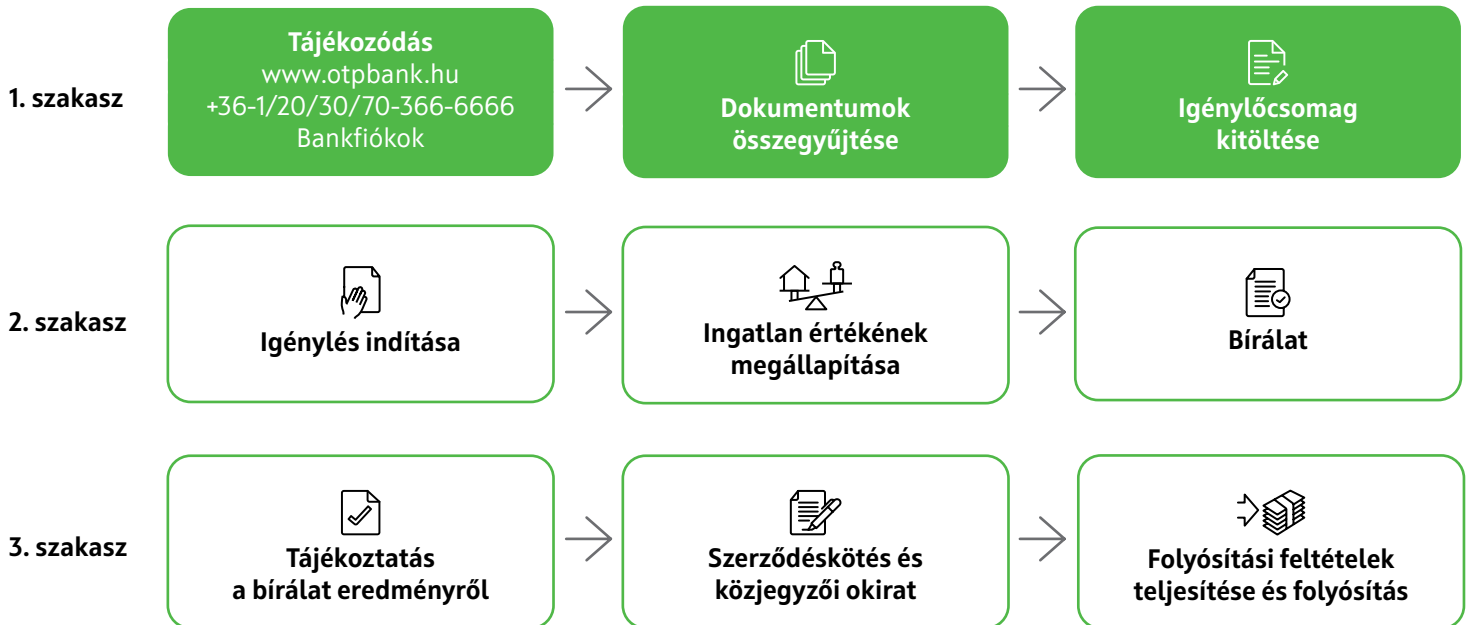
1. szakasz

Tájékozódás
www.otpbank.hu
+36-1/20/30/70-366-6666
Bankfiókok

Dokumentumok összegyűjtése

Igénylőcsomag kitöltése

2. szakasz

Igénylés indítása

Ingatlan értékének megállapítása

Bírálat

3. szakasz

Tájékoztatás a bírálat eredményről

Szerződéskötés és közjegyzői okirat

Folyósítási feltételek teljesítése és folyósítás